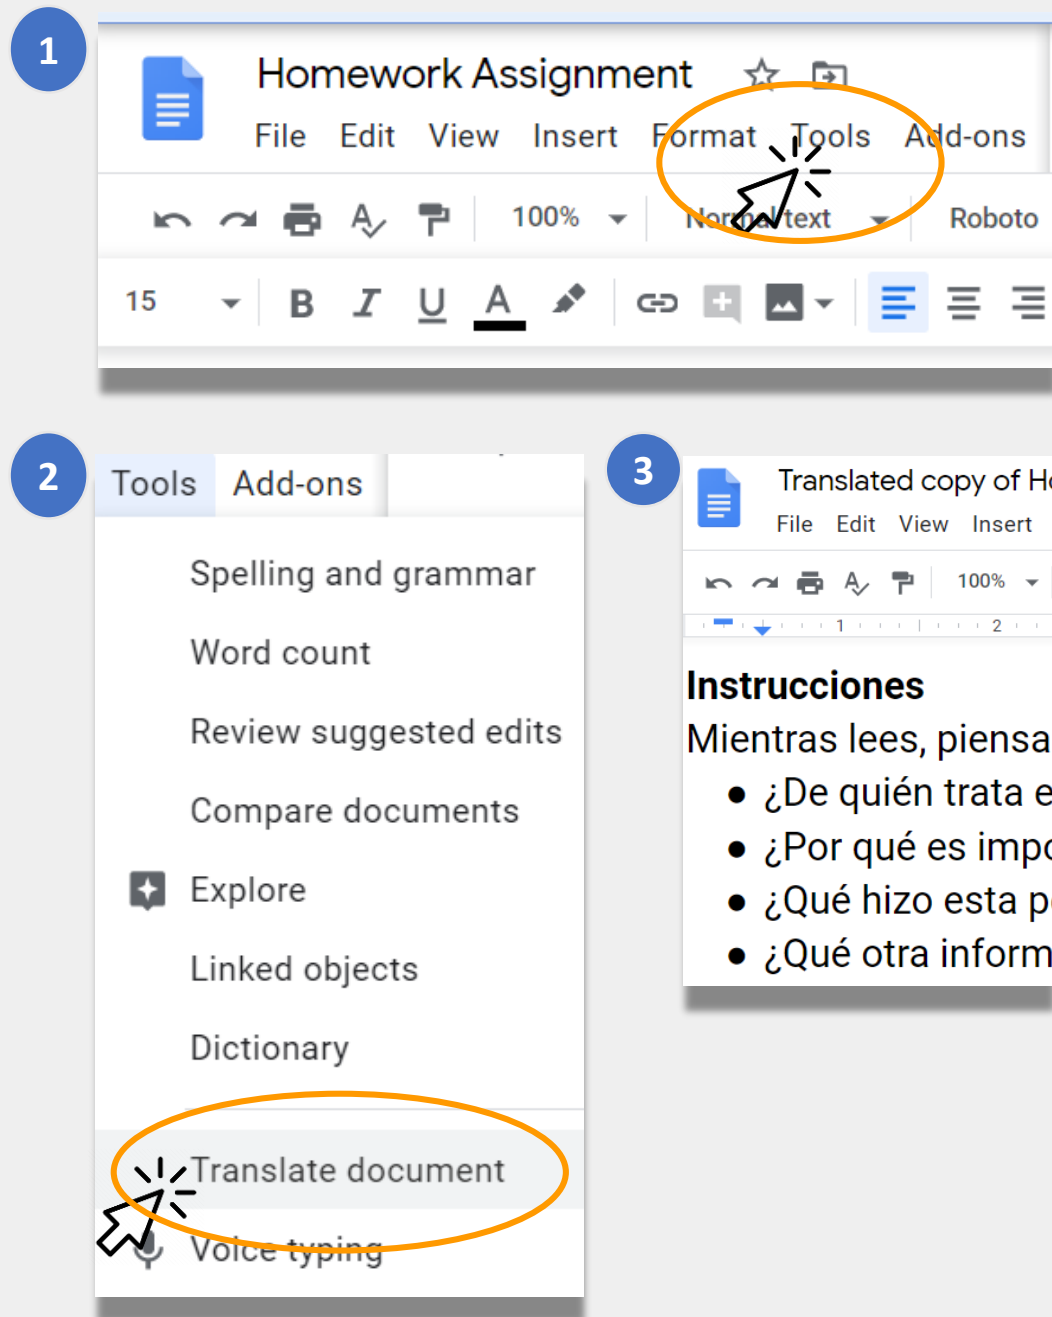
1

Homework Assignment

File Edit View Insert Format Tools Add-ons

100% Normal text Roboto

15 B I U A

2

Tools Add-ons

Spelling and grammar

Word count

Review suggested edits

Compare documents

Explore

Linked objects

Dictionary

Translate document

Voice typing

3

Translated copy of H

File Edit View Insert

100%

1 2

**Instrucciones**

Mientras lees, piensa

- ¿De quién trata e
- ¿Por qué es imp
- ¿Qué hizo esta p
- ¿Qué otra inform